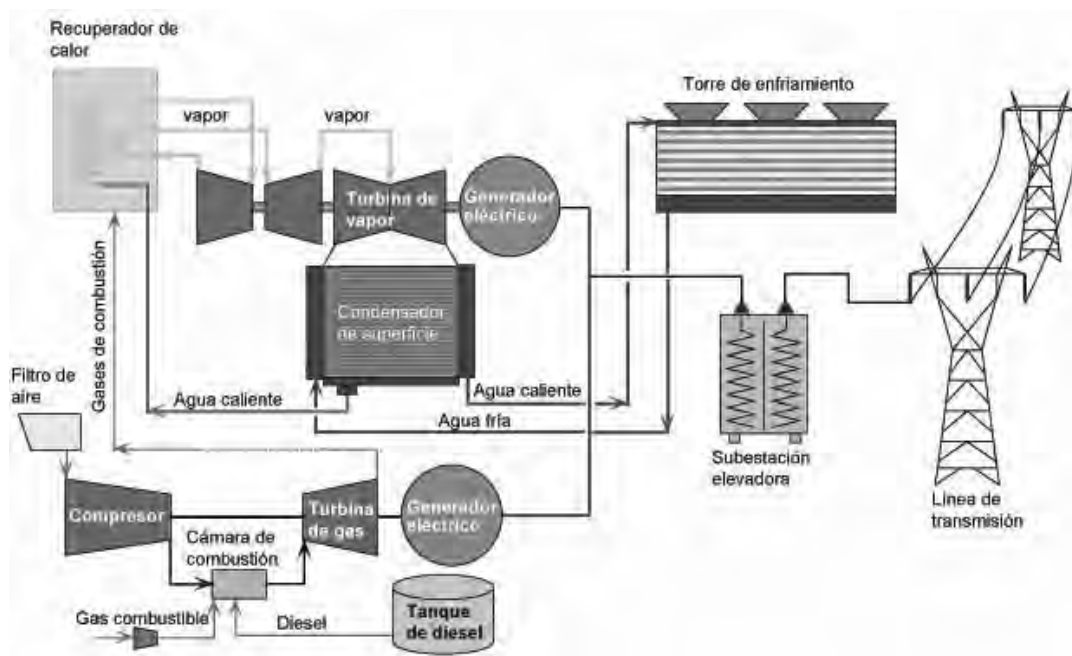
Recuperador de calor

vapor

vapor

Torre de enfriamiento

Turbina de vapor

Generador eléctrico

Gases de combustión

Condensador de superficie

Filtro de aire

Agua caliente

Agua caliente

Agua fría

Subestación elevadora

Línea de transmisión

Compresor

Turbina de gas

Generador eléctrico

Cámara de combustión

Gas combustible

Diesel

Tanque de diesel